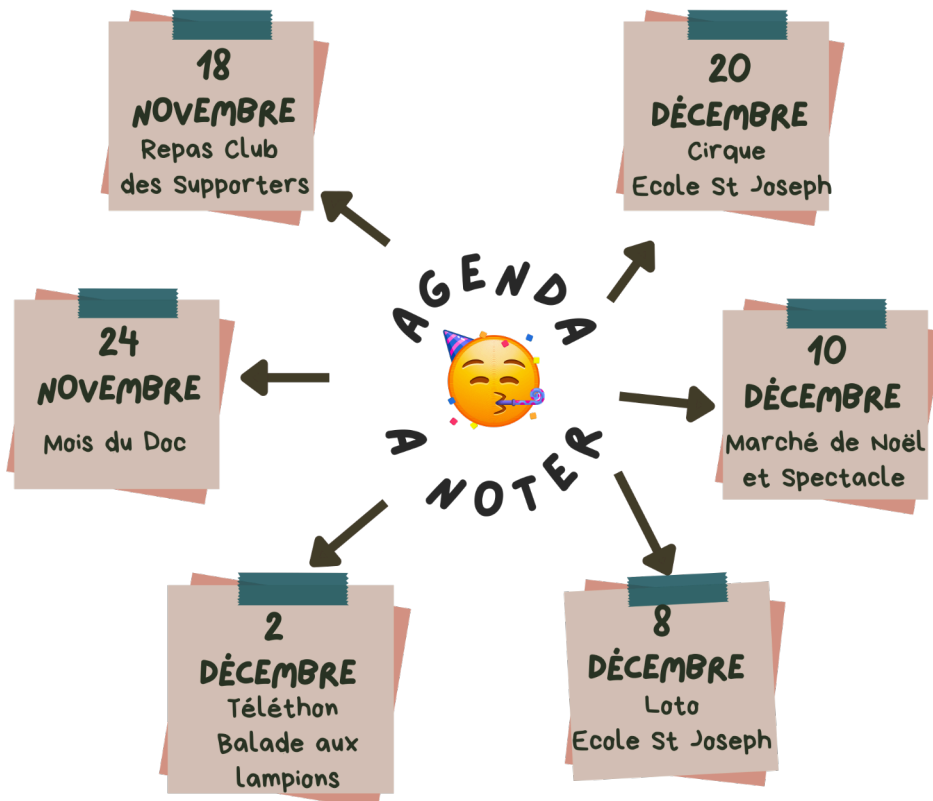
AGENDA

A NOTER

18
NOVEMBRE
Repas Club des Supporters

20
DÉCEMBRE
Cirque
Ecole St Joseph

24
NOVEMBRE
Mois du Doc

10
DÉCEMBRE
Marché de Noël et Spectacle

2
DÉCEMBRE
Téléthon
Balade aux lampions

8
DÉCEMBRE
Loto
Ecole St Joseph